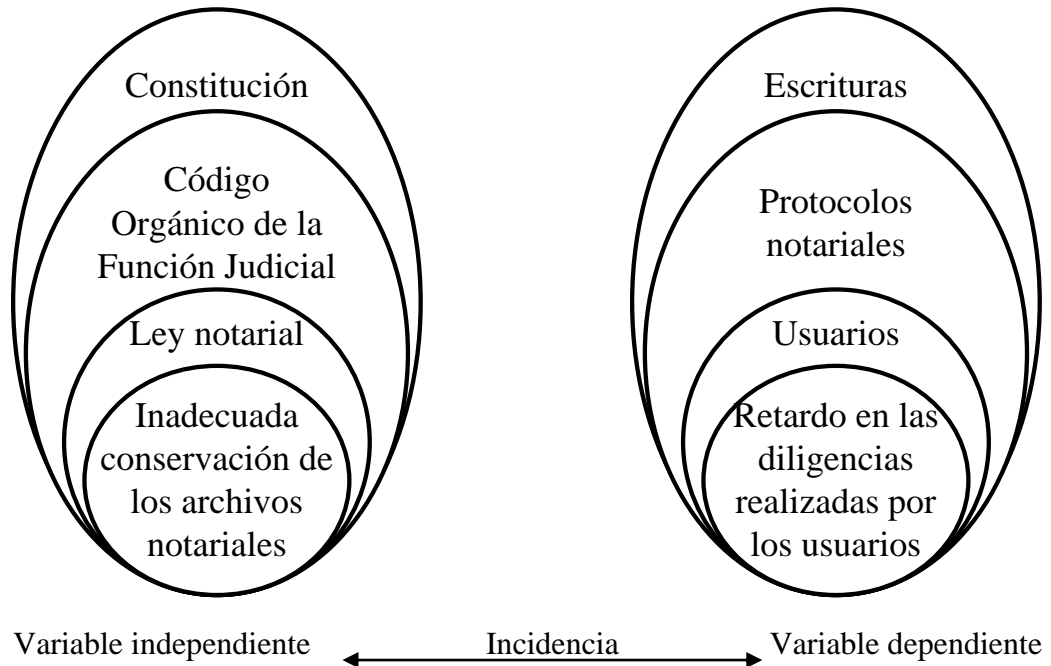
Constitución

Código Orgánico de la Función Judicial

Ley notarial

Inadecuada conservación de los archivos notariales

Escrituras

Protocolos notariales

Usuarios

Retardo en las diligencias realizadas por los usuarios

Variable independiente

Incidencia

Variable dependiente